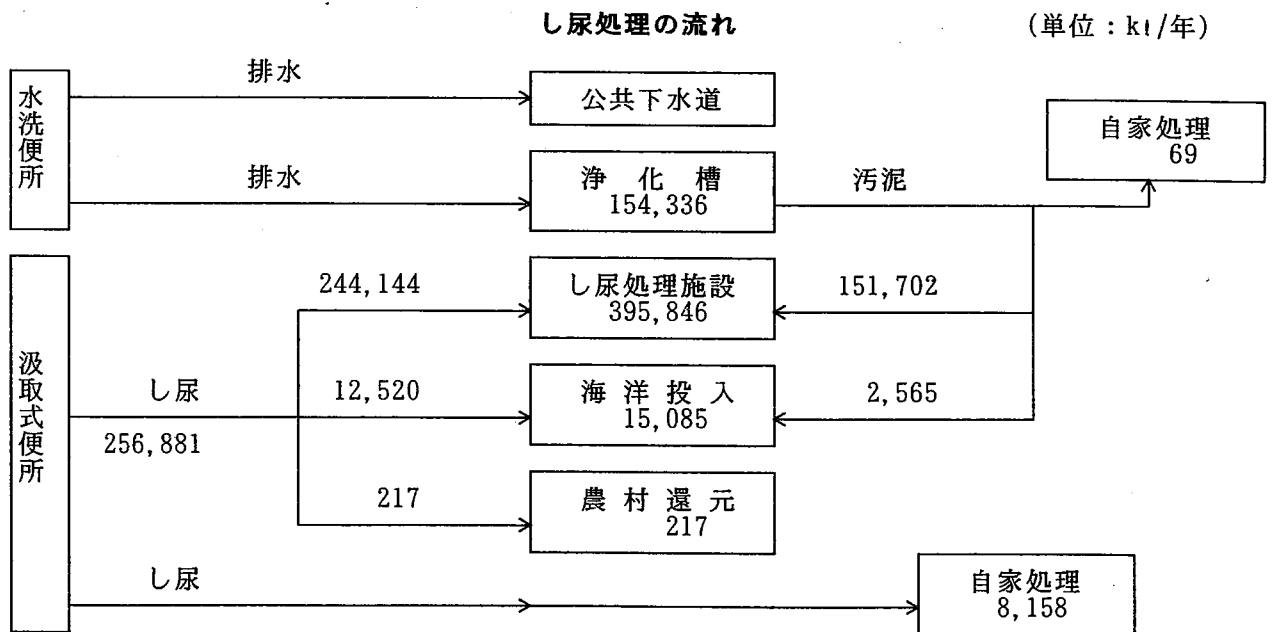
し尿処理の流れ

(単位：kl/年)

水洗便所

排水

公共下水道

排水

浄 化 槽
154,336

汚泥

自家処理
69

汲取式便所

244,144

し尿処理施設
395,846

151,702

し尿

256,881

12,520

海 洋 投 入
15,085

2,565

217

農 村 還 元
217

し尿

自家処理
8,158